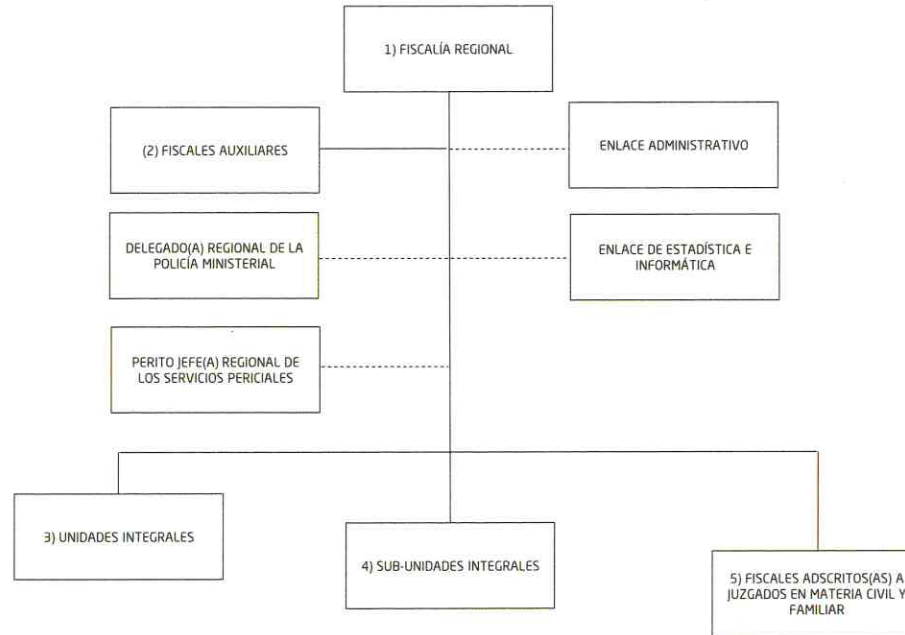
1) FISCALÍA REGIONAL

(2) FISCALES AUXILIARES

ENLACE ADMINISTRATIVO

DELEGADO(A) REGIONAL DE LA POLICÍA MINISTERIAL

ENLACE DE ESTADÍSTICA E INFORMÁTICA

PERITO JEFE(A) REGIONAL DE LOS SERVICIOS PERICIALES

3) UNIDADES INTEGRALES

4) SUB-UNIDADES INTEGRALES

5) FISCALES ADSCRITOS(AS) A JUZGADOS EN MATERIA CIVIL Y FAMILIAR